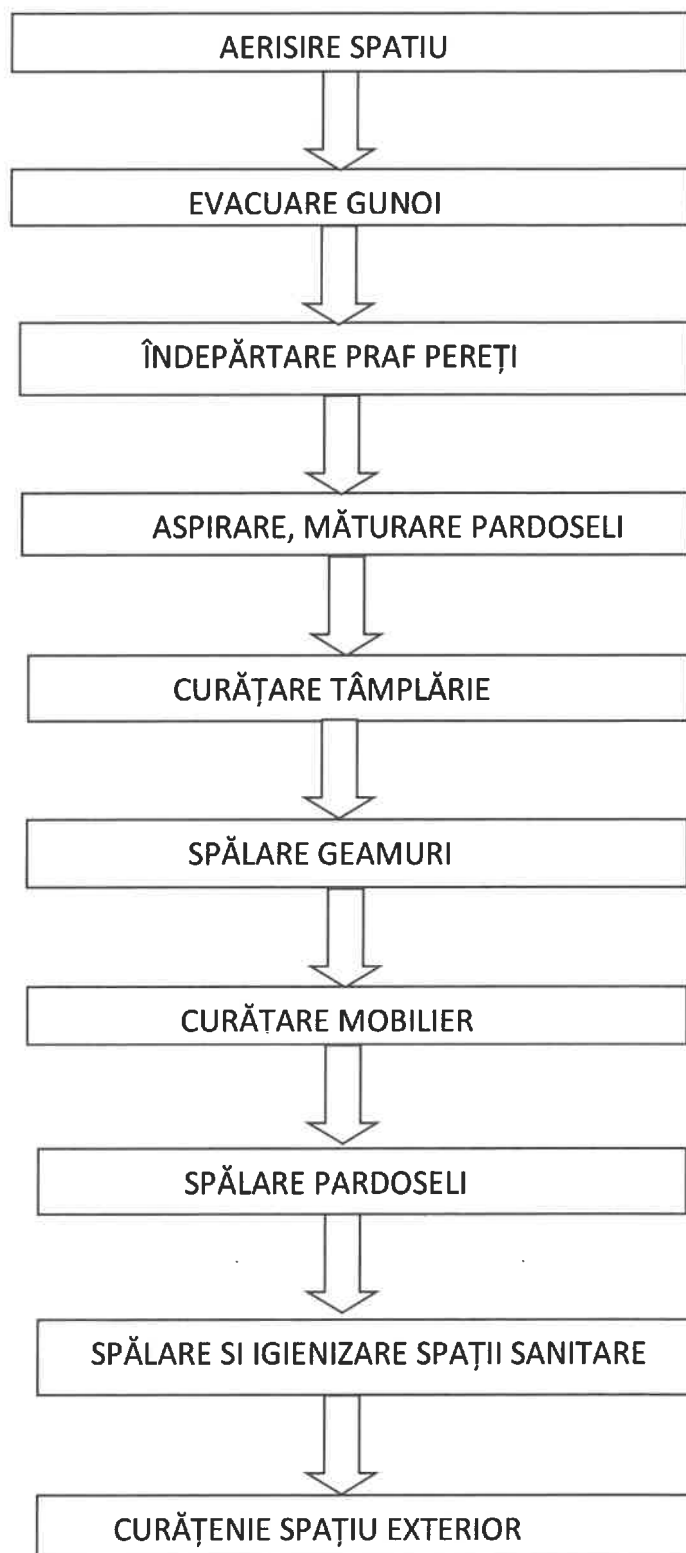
AERISIRE SPATIU

EVACUARE GUNOI

ÎNDEPĂRTARE PRAF PEREȚI

ASPIRARE, MĂTURARE PARDOSELI

CURĂȚARE TÂMPLĂRIE

SPĂLARE GEAMURI

CURĂȚARE MOBILIER

SPĂLARE PARDOSELI

SPĂLARE SI IGIENIZARE SPAȚII SANITARE

CURĂȚENIE SPAȚIU EXTERIOR